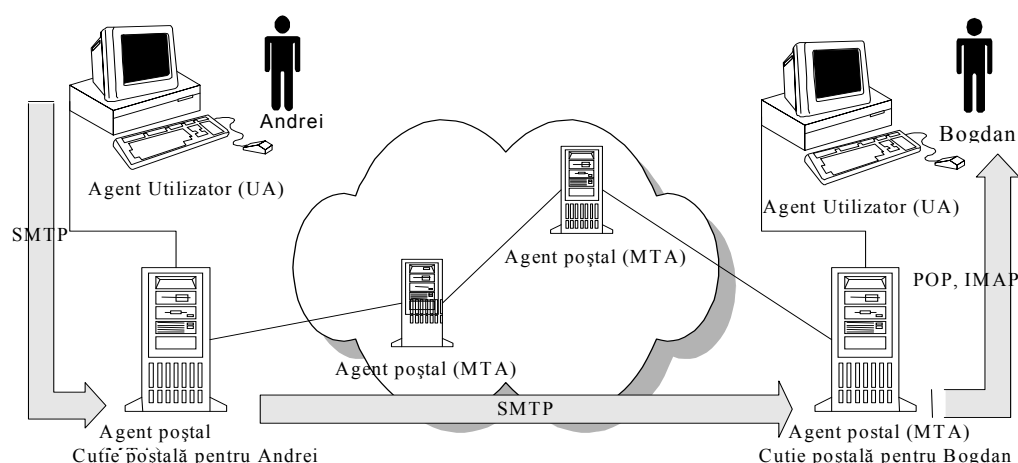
Andrei

Agent Utilizator (UA)

SMTP

Agent poştal
Cutie poştală pentru Andrei

Agent poştal (MTA)

Agent poştal (MTA)

SMTP

Bogdan

Agent Utilizator (UA)

POP, IMAP

Agent postal (MTA)
Cutie postală pentru Bogdan